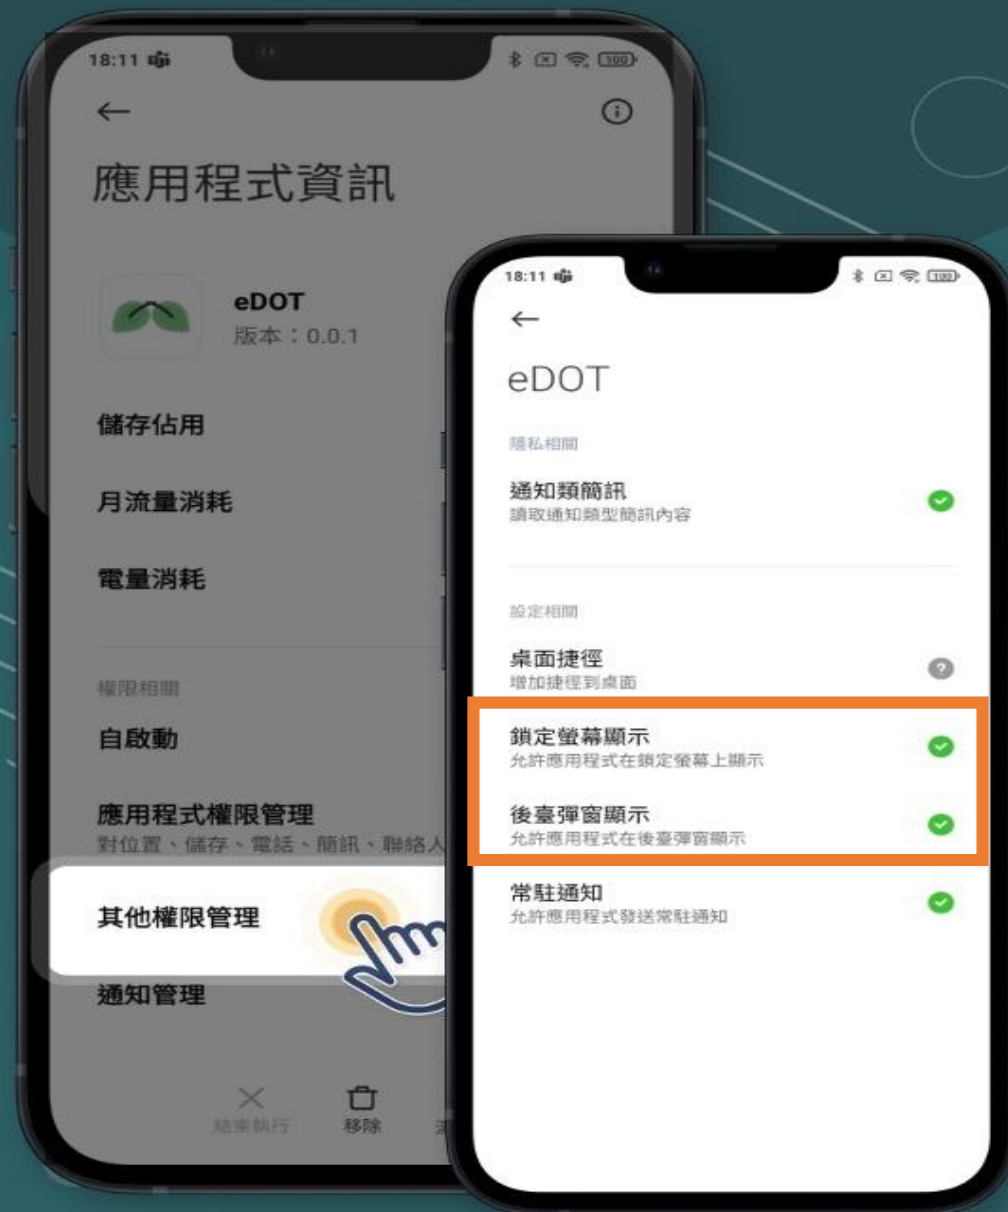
18:11

←

應用程式資訊

eDOT
版本：0.0.1

儲存佔用

月流量消耗

電量消耗

權限相關

自啟動

應用程式權限管理
對位置、儲存、電話、簡訊、聯絡人

其他權限管理

通知管理

結束執行

移除

18:11

←

eDOT

隱私相關

通知類簡訊
讀取通知類型簡訊內容

設定相關

桌面捷徑
增加捷徑到桌面

鎖定螢幕顯示
允許應用程式在鎖定螢幕上顯示

後臺彈窗顯示
允許應用程式在後臺彈窗顯示

常駐通知
允許應用程式發送常駐通知